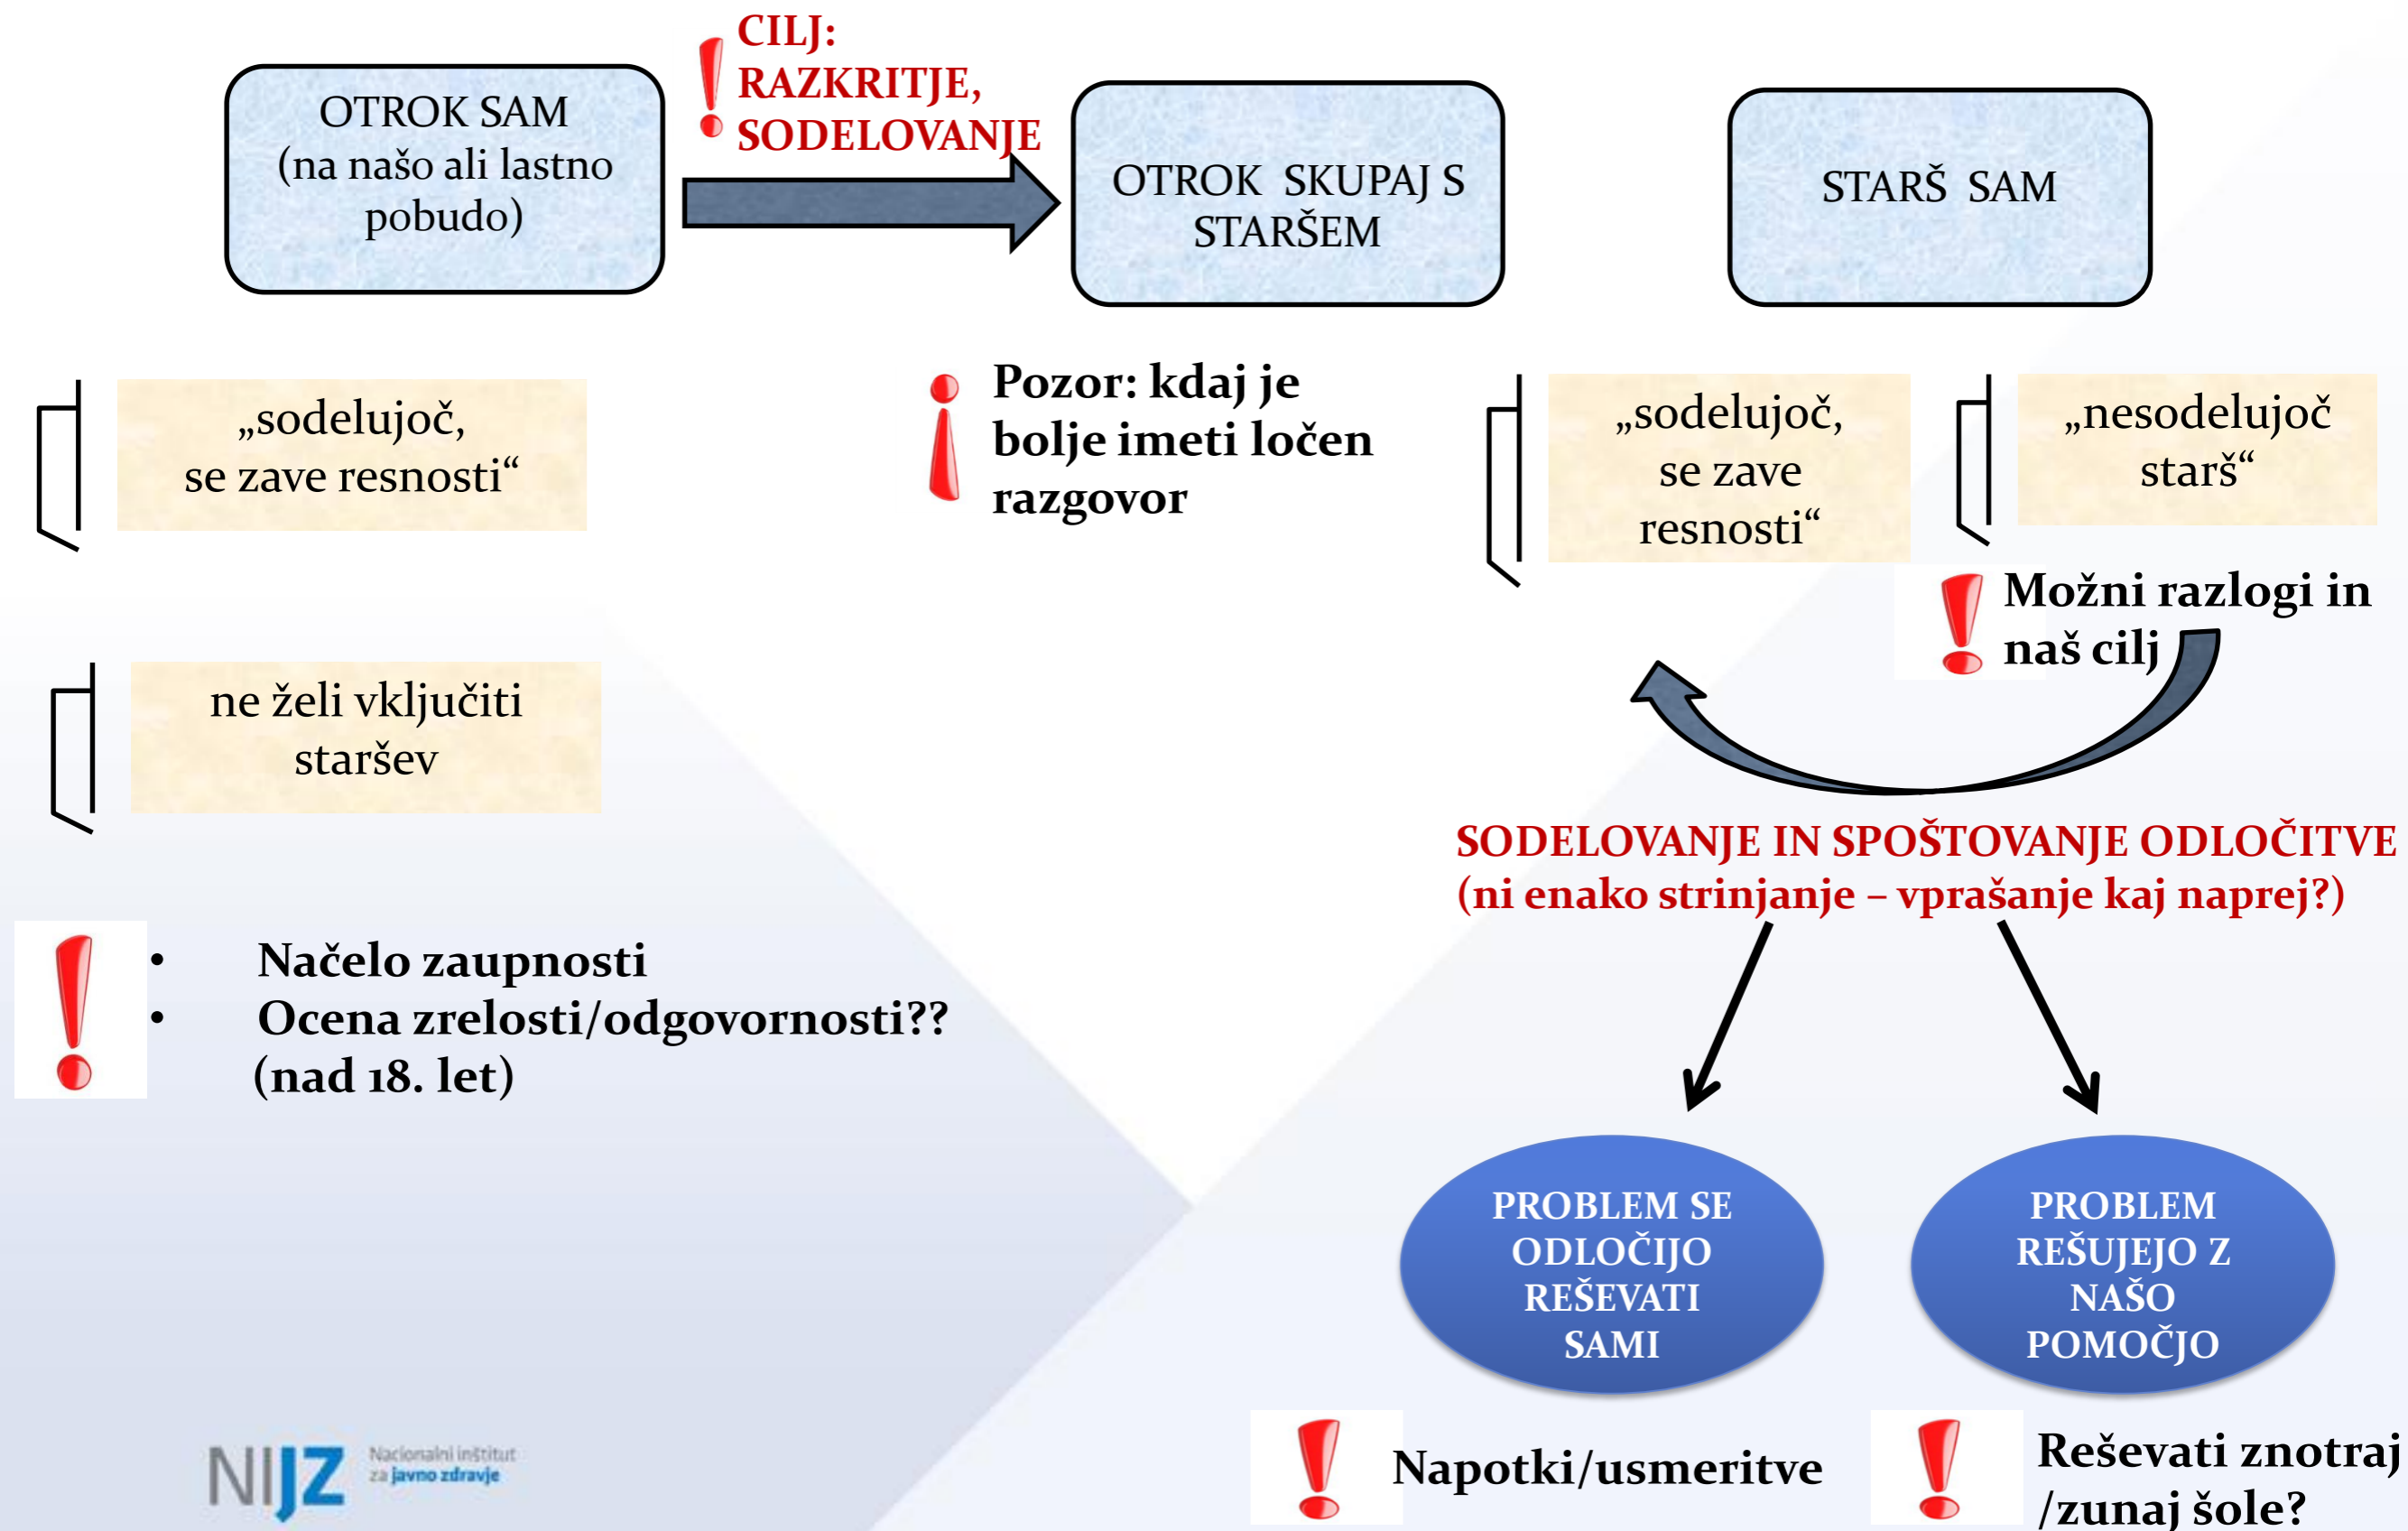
OTROK SAM
(na našo ali lastno pobudo)

CILJ:
RAZKRITJE,
SODELOVANJE

OTROK SKUPAJ S STARŠEM

STARŠ SAM

„sodelujoč,
se zave resnosti“

ne želi vključiti staršev

Pozor: kdaj je bolje imeti ločen razgovor

„sodelujoč,
se zave resnosti“

„nesodelujoč starš“

Možni razlogi in naš cilj

SODELOVANJE IN SPOŠTOVANJE ODLOČITVE
(ni enako strinjanje – vprašanje kaj naprej?)

• Načelo zaupnosti
• Ocena zrelosti/odgovornosti??
(nad 18. let)

PROBLEM SE ODLOČIJO REŠEVATI SAMI

PROBLEM REŠUJEJO Z NAŠO POMOČJO

Napotki/usmeritve

Reševati znotraj /zunaj šole?

NIJZ Nacionalni inštitut za javno zdravje